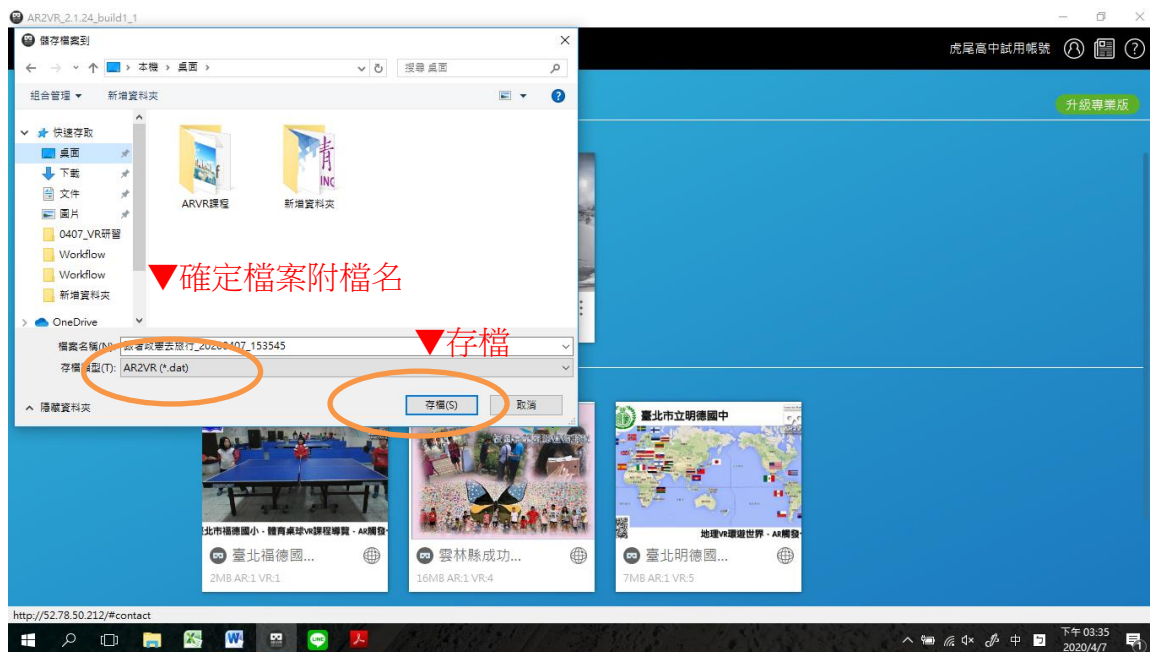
AR2VR_2.1.24_build1_1

儲存檔案到

本機 › 桌面 ›

搜尋 桌面

組合管理 ▾ 新增資料夾

快速存取
桌面
下載
文件
圖片
0407_VR研習
Workflow
Workflow
新增資料夾
OneDrive

ARVR課程
新增資料夾

▼確定檔案附檔名

▼存檔

檔案名稱(N): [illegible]去旅行_20200407_153545
存檔類型(T): AR2VR (*.dat)

隱藏資料夾

存檔(S)
取消

虎尾高中試用帳號

升級專業版

北市福德國小 - 體育桌球VR課程導覽 - AR觸發
臺北福德國...
2MB AR:1 VR:1

雲林縣成功...
16MB AR:1 VR:4

臺北市立明德國中
地理VR環遊世界 - AR觸發
臺北明德國...
7MB AR:1 VR:5

http://52.78.50.212/#contact

中
下午 03:35
2020/4/7